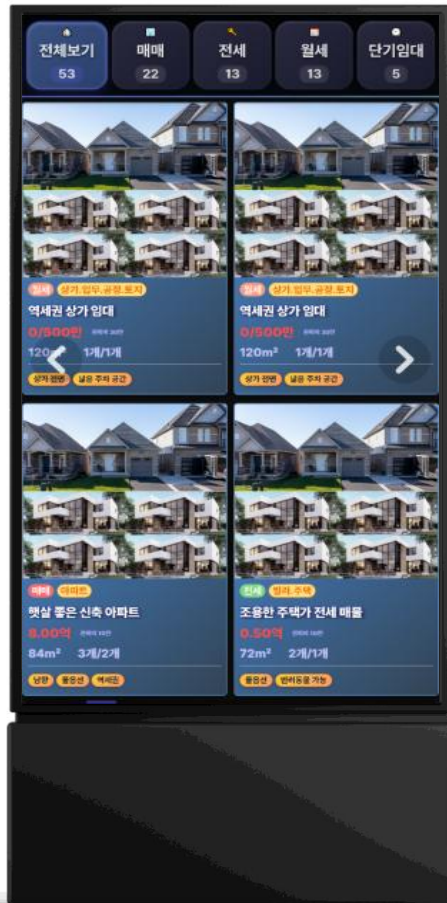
전체보기
53
매매
22
전세
13
월세
13
단기임대
5

월세 상가,업무,공장,토지
역세권 상가 임대
0/500만 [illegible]
120m² 1개/1개
상가 전용 넓은 주차 공간

월세 상가,업무,공장,토지
역세권 상가 임대
0/500만 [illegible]
120m² 1개/1개
상가 전용 넓은 주차 공간

매매 아파트
햇살 좋은 신축 아파트
8.00억 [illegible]
84m² 3개/2개
남향 풀옵션 역세권

전세 빌라,주택
조용한 주택가 전세 매물
0.50억 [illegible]
72m² 2개/1개
풀옵션 반려동물 가능